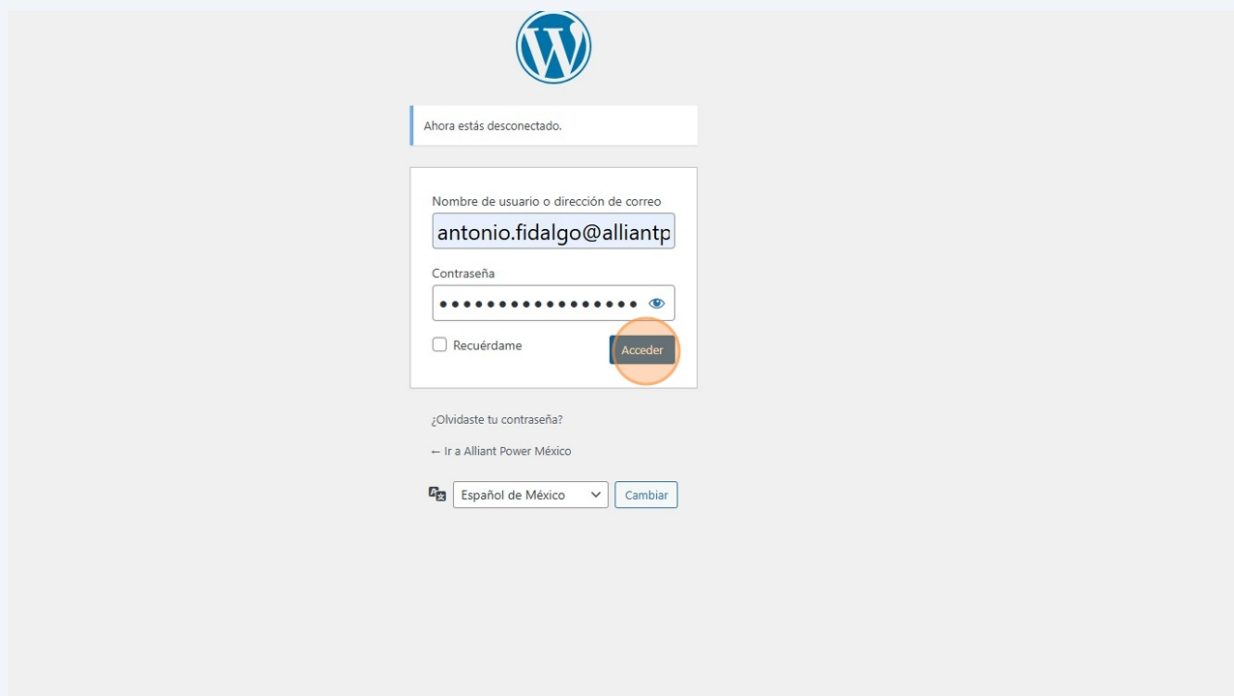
Ahora estás desconectado.

Nombre de usuario o dirección de correo

antonio.fidalgo@alliantp

Contraseña

•••••••••••••••••

Recuérdame

Acceder

¿Olvidaste tu contraseña?

← Ir a Alliant Power México

Español de México

Cambiar